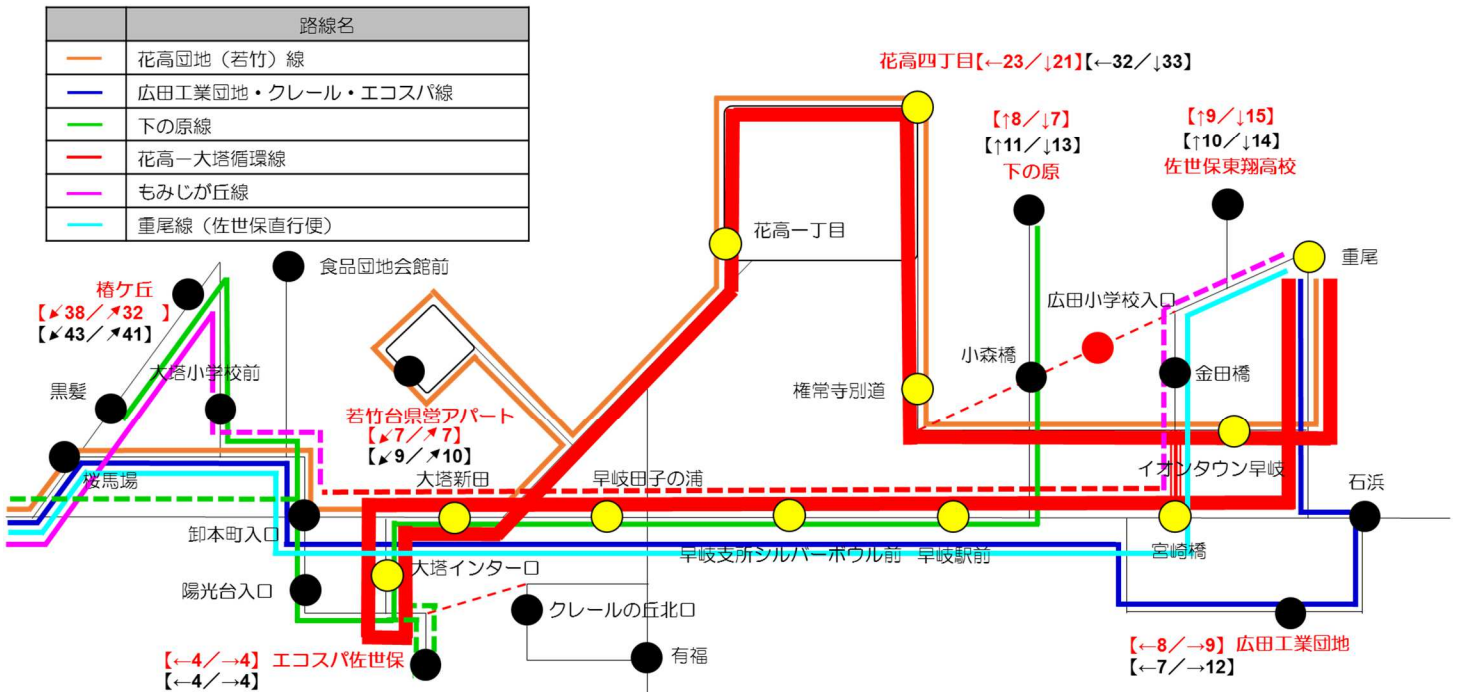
| | 路線名 |
|---|---|
| | 花高団地（若竹）線 |
| | 広田工業団地・クレール・エコスパ線 |
| | 下の原線 |
| | 花高ー大塔循環線 |
| | もみじが丘線 |
| | 重尾線（佐世保直行便） |

花高四丁目【←23／↓21】【←32／↓33】

【↑8／↓7】
【↑11／↓13】
下の原

【↑9／↓15】
【↑10／↓14】
佐世保東翔高校

花高一丁目

重尾

食品団地会館前

椿ケ丘
【↙38／↗32 】
【↙43／↗41】

広田小学校入口

小森橋

権常寺別道

金田橋

黒髪

大塔小学校前

若竹台県営アパート
【↙7／↗7】
【↙9／↗10】

イオンタウン早岐

桜馬場

大塔新田

早岐田子の浦

石浜

卸本町入口

宮崎橋

早岐支所シルバーボウル前

早岐駅前

大塔インター口

陽光台入口

クレールの丘北口

有福

【←4／→4】 エコスパ佐世保
【←4／→4】

【←8／→9】 広田工業団地
【←7／→12】